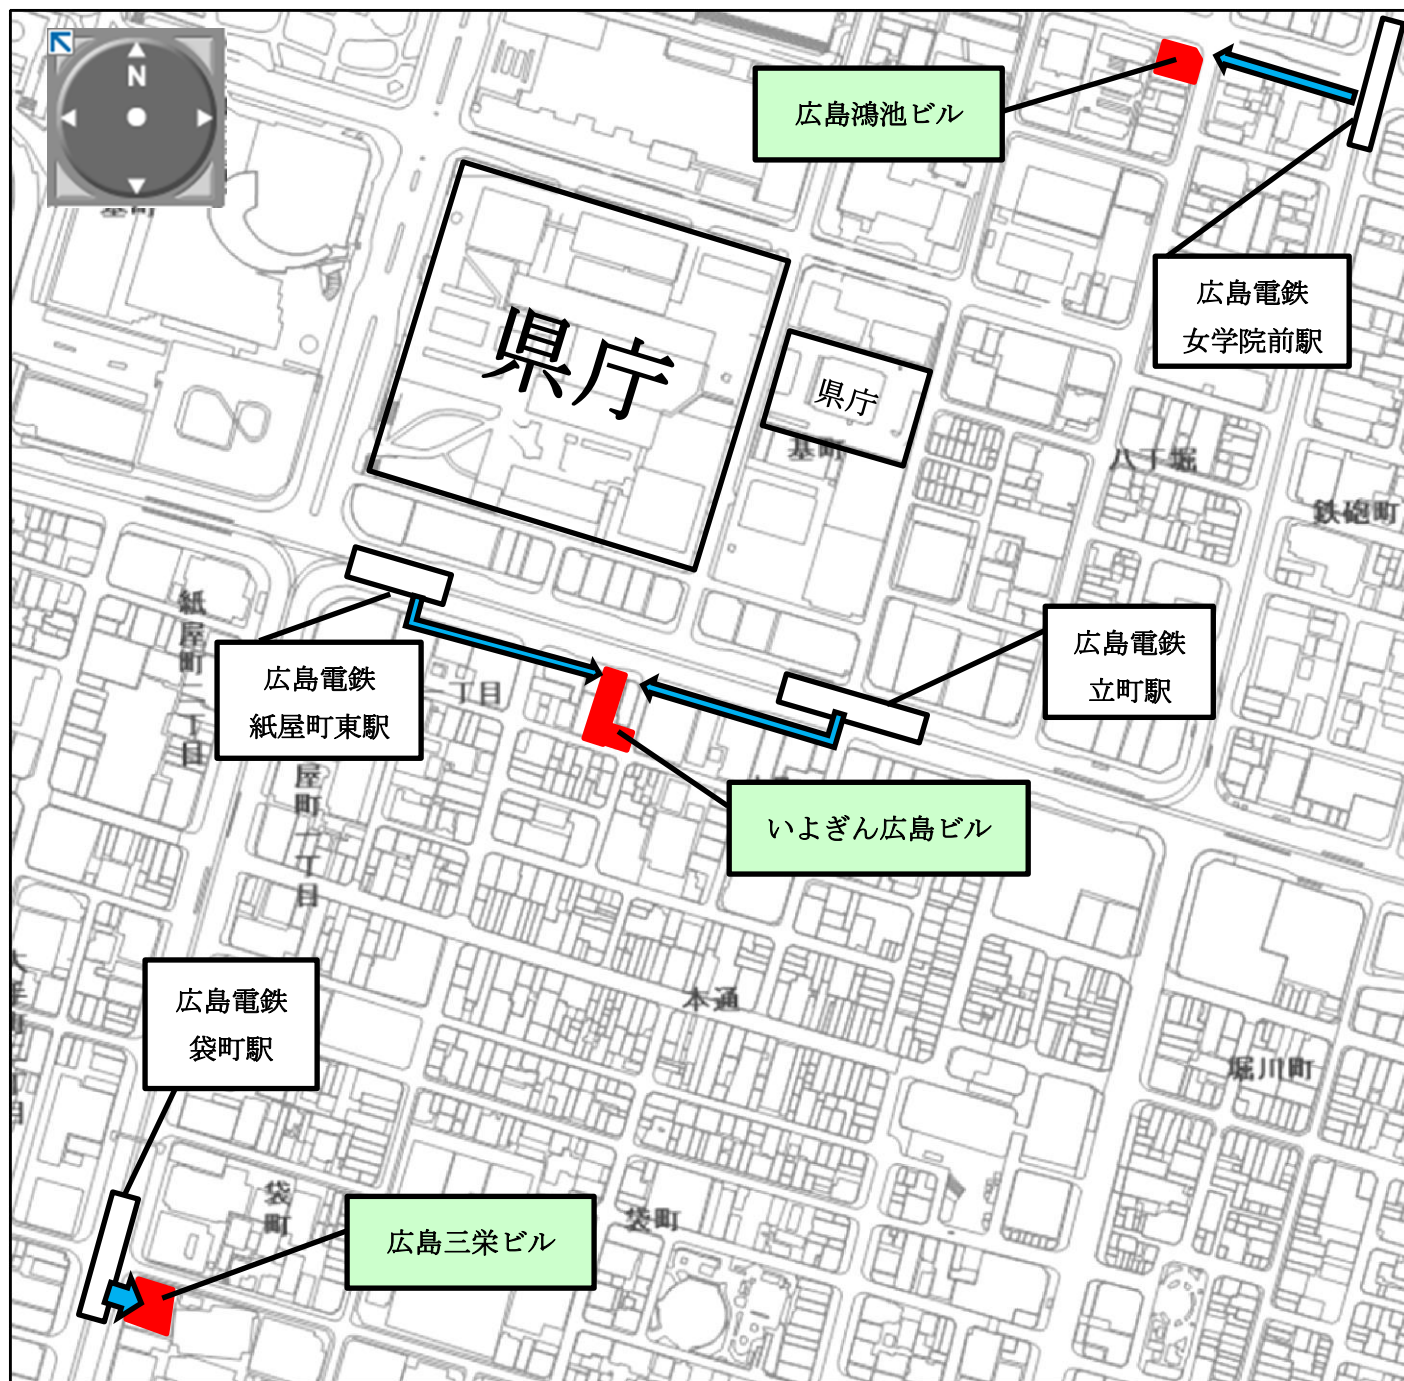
N

広島鴻池ビル

広島電鉄
女学院前駅

県庁

県庁

基町

八丁堀

鉄砲町

紙屋町

広島電鉄
紙屋町東駅

一丁目

広島電鉄
立町駅

いよぎん広島ビル

屋町二丁目

本通

広島電鉄
袋町駅

堀川町

袋町

袋町

広島三栄ビル